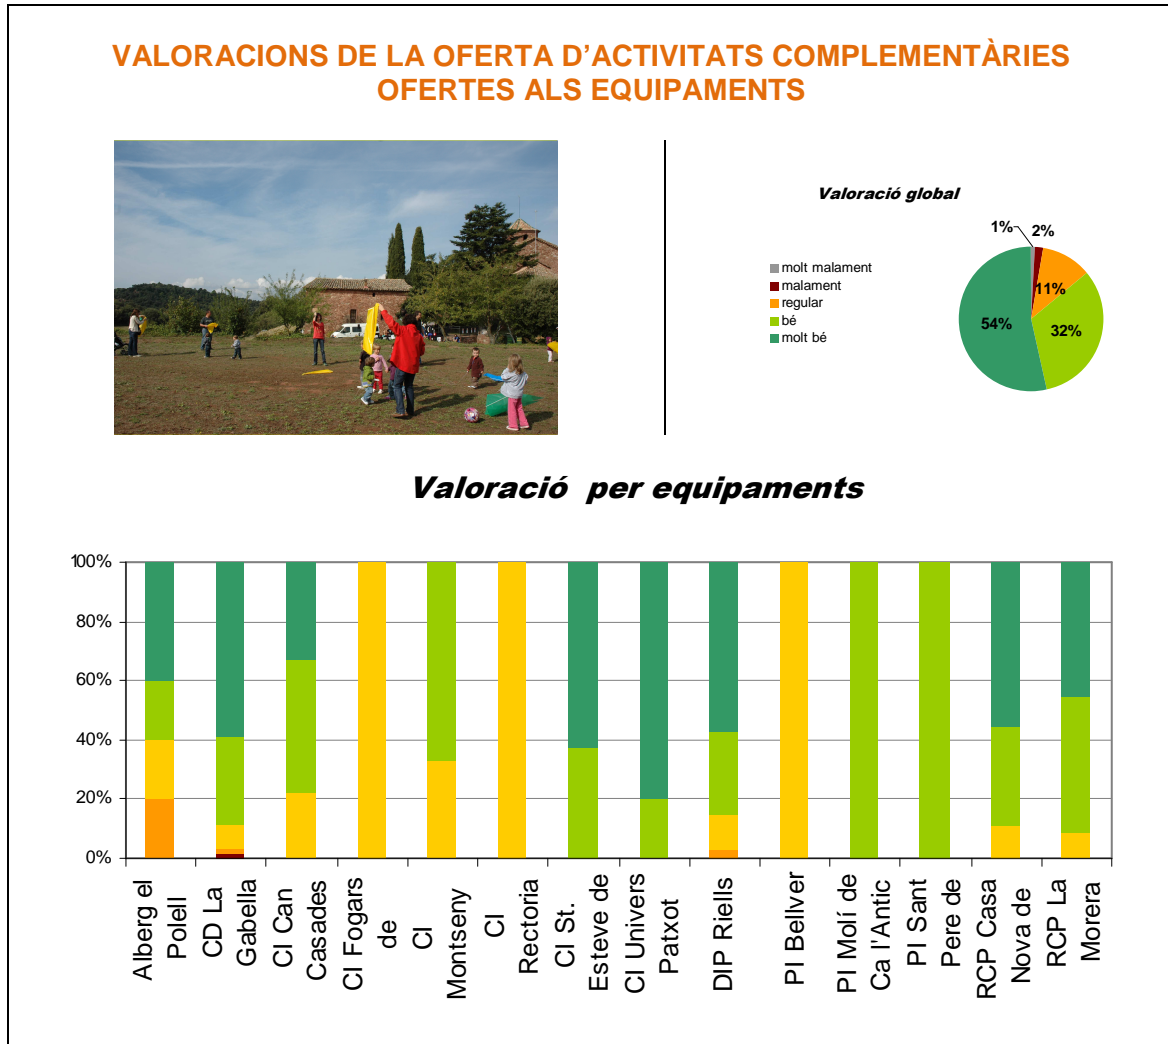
VALORACIONS DE LA OFERTA D'ACTIVITATS COMPLEMENTÀRIES OFERTES ALS EQUIPAMENTS

Valoració global

molt malament
malament
regular
bé
molt bé

1%
2%
11%
32%
54%

Valoració per equipaments

100%
80%
60%
40%
20%
0%

Alberg el Polell
CD La Gabella
CI Can Casades
CI Fogars de
CI Montseny
CI Rectoria
CI St. Esteve de
CI Univers Patxot
DIP Riells
PI Bellver
PI Molí de Ca l'Antic
PI Sant Pere de
RCP Casa Nova de
RCP La Morera